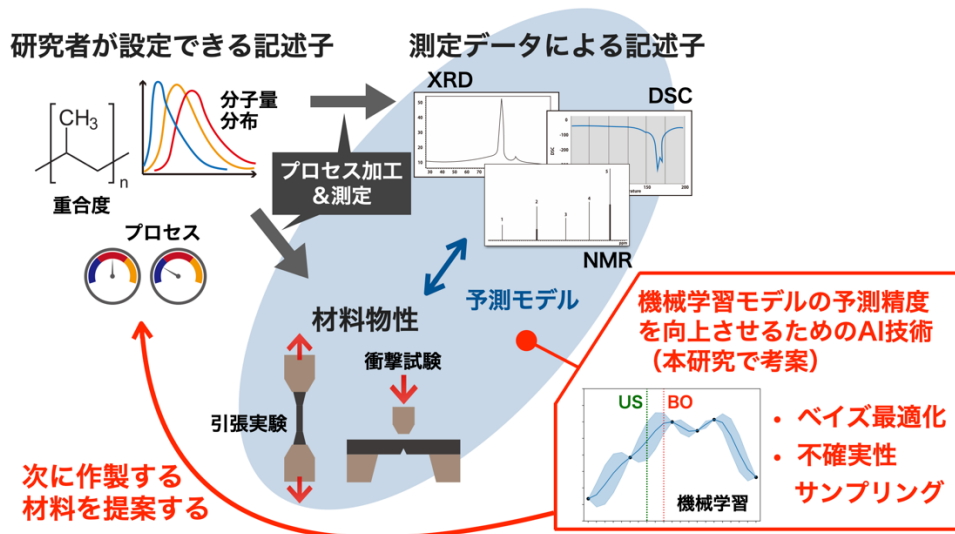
研究者が設定できる記述子

$CH_3$

n

重合度

分子量分布

プロセス

プロセス加工＆測定

測定データによる記述子

XRD

DSC

NMR

予測モデル

材料物性

衝撃試験

引張実験

機械学習モデルの予測精度を向上させるためのAI技術（本研究で考案）

US

BO

機械学習

• ベイズ最適化

• 不確実性サンプリング

次に作製する材料を提案する